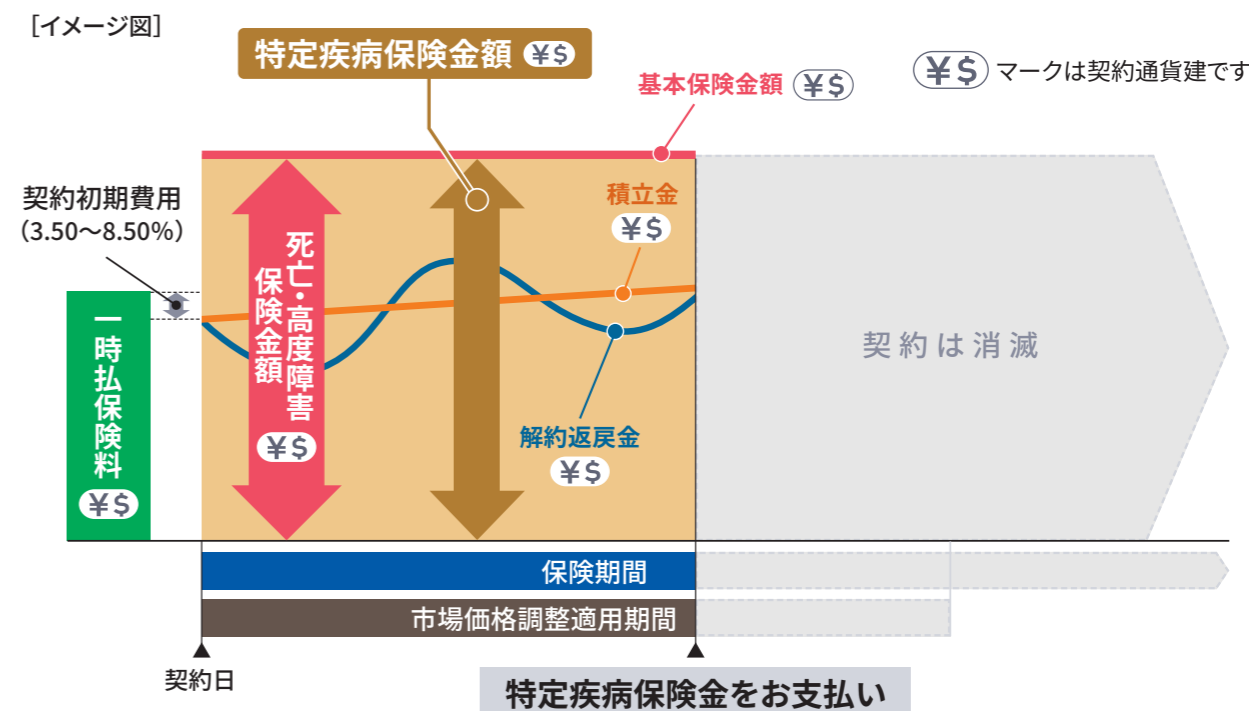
[イメージ図]

特定疾病保険金額 ¥$

¥$ マークは契約通貨建です

基本保険金額 ¥$

契約初期費用 (3.50〜8.50%)

積立金 ¥$

死亡・高度障害保険金額 ¥$

一時払保険料 ¥$

契約は消滅

解約返戻金 ¥$

保険期間

市場価格調整適用期間

契約日

特定疾病保険金をお支払い